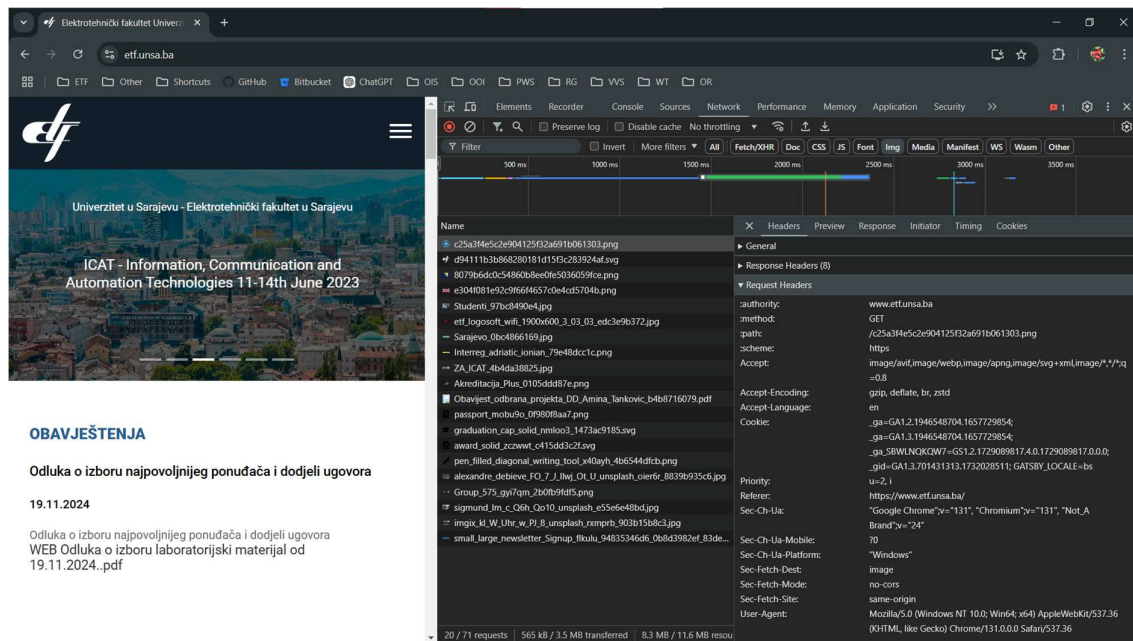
Elektrotehnički fakultet Univerz ×
etf.unsa.ba
ETF Other Shortcuts GitHub Bitbucket ChatGPT OIS OOI PWS RG VVS WT OR

Univerzitet u Sarajevu - Elektrotehnički fakultet u Sarajevu

ICAT - Information, Communication and Automation Technologies 11-14th June 2023

OBAVJEŠTENJA

Odluka o izboru najpovoljnijeg ponuđača i dodjeli ugovora

19.11.2024

Odluka o izboru najpovoljnijeg ponuđača i dodjeli ugovora
WEB Odluka o izboru laboratorijski materijal od 19.11.2024..pdf

Elements Recorder Console Sources Network Performance Memory Application Security >> 1
Preserve log Disable cache No throttling
Filter Invert More filters All Fetch/XHR Doc CSS JS Font Img Media Manifest WS Wasm Other
500 ms 1000 ms 1500 ms 2000 ms 2500 ms 3000 ms 3500 ms

Name
c25a3f4e5c2e904125f32a691b061303.png
d94111b3b868280181d15f3c283924af.svg
8079b6dc0c54860b8ee0fe5036059fce.png
e304f081e92c9f66f4657c0e4cd5704b.png
Studenti_97bc8490e4.jpg
etf_logosoft_wifi_1900x600_3_03_03_edc3e9b372.jpg
Sarajevo_0bc4866169.jpg
Interreg_adriatic_ionian_79e48dcc1c.png
ZA_ICAT_4b4da38825.jpg
Akreditacija_Plus_0105ddd87e.png
Obavijest_odbrana_projekta_DD_Amina_Tankovic_b4b8716079.pdf
passport_mobu9o_0f980f8aa7.png
graduation_cap_solid_nmloo3_1473ac9185.svg
award_solid_zczwwt_c415dd3c2f.svg
pen_filled_diagonal_writing_tool_x40ayh_4b6544dfcb.png
alexandre_debieve_FO_7_J_llwj_Ot_U_unsplash_oier6r_8839b935c6.jpg
Group_575_gyi7qm_2b0fb9fdf5.png
sigmund_Im_c_Q6h_Qo10_unsplash_e55e6e48bd.jpg
imgix_kl_W_Uhr_w_PJ_8_unsplash_rxmprb_903b15b8c3.jpg
small_large_newsletter_Signup_flkulu_94835346d6_0b8d3982ef_83de...
20 / 71 requests | 565 kB / 3.5 MB transferred | 8.3 MB / 11.6 MB resou

× Headers Preview Response Initiator Timing Cookies
▸ General
▸ Response Headers (8)
▾ Request Headers
:authority: www.etf.unsa.ba
:method: GET
:path: /c25a3f4e5c2e904125f32a691b061303.png
:scheme: https
Accept: image/avif,image/webp,image/apng,image/svg+xml,image/*,*/*;q=0.8
Accept-Encoding: gzip, deflate, br, zstd
Accept-Language: en
Cookie: _ga=GA1.2.1946548704.1657729854; _ga=GA1.3.1946548704.1657729854; _ga_SBWLNQKQW7=GS1.2.1729089817.4.0.1729089817.0.0.0; _gid=GA1.3.701431313.1732028511; GATSBY_LOCALE=bs
Priority: u=2, i
Referer: https://www.etf.unsa.ba/
Sec-Ch-Ua: "Google Chrome";v="131", "Chromium";v="131", "Not_A Brand";v="24"
Sec-Ch-Ua-Mobile: ?0
Sec-Ch-Ua-Platform: "Windows"
Sec-Fetch-Dest: image
Sec-Fetch-Mode: no-cors
Sec-Fetch-Site: same-origin
User-Agent: Mozilla/5.0 (Windows NT 10.0; Win64; x64) AppleWebKit/537.36 (KHTML, like Gecko) Chrome/131.0.0.0 Safari/537.36